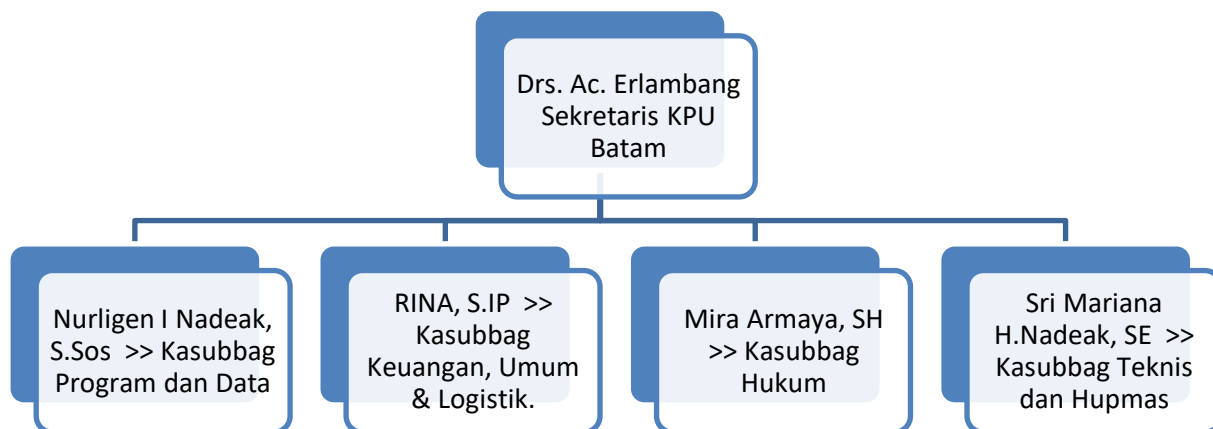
Drs. Ac. Erlambang Sekretaris KPU Batam

Nurligen I Nadeak, S.Sos >> Kasubbag Program dan Data

RINA, S.IP >> Kasubbag Keuangan, Umum & Logistik.

Mira Armaya, SH >> Kasubbag Hukum

Sri Mariana H.Nadeak, SE >> Kasubbag Teknis dan Hupmas